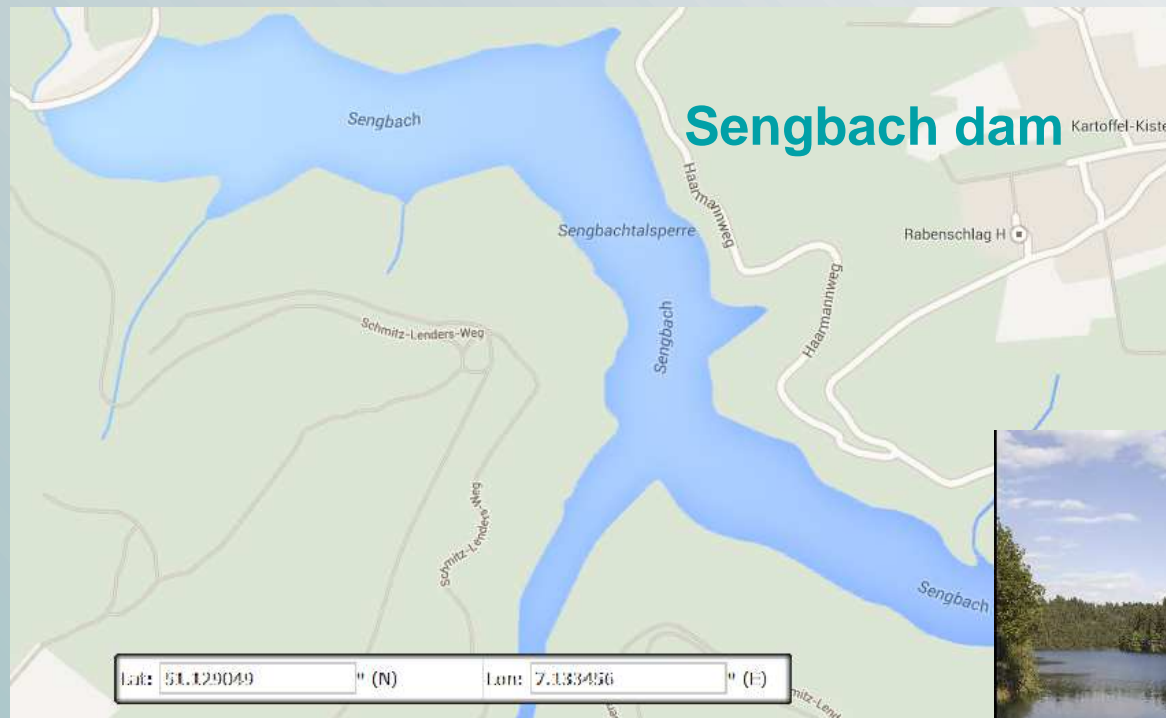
Sengbach dam

Sengbach

Sengbachtalsperre

Haarmannweg

Kartoffel-Kiste

Rabenschlag H

Haarmannweg

Schmitz-Lenders-Weg

Sengbach

Schmitz-Lenders-Weg

Sengbach

Lat: 51.129049 ° (N) Lon: 7.133456 ° (E)

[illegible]itz-Lend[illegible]